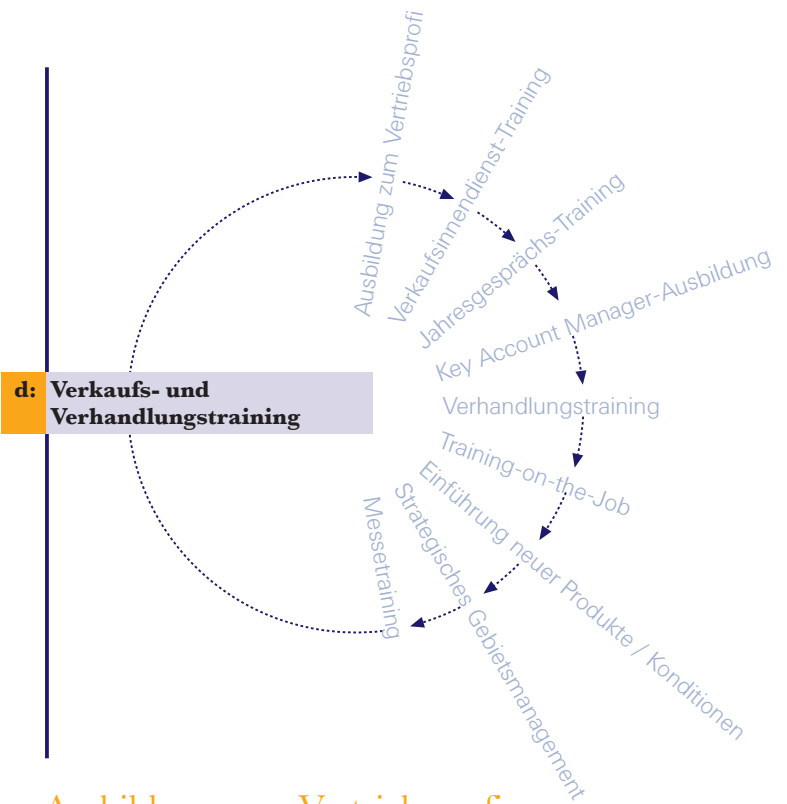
d: Verkaufs- und Verhandlungstraining

Ausbildung zum Vertriebsprofi

Verkaufsinnendienst-Training

Jahresgesprächs-Training

Key Account Manager-Ausbildung

Verhandlungstraining

Training-on-the-Job

Einführung neuer Produkte / Konditionen

Strategisches Gebietsmanagement

Messetraining

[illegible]